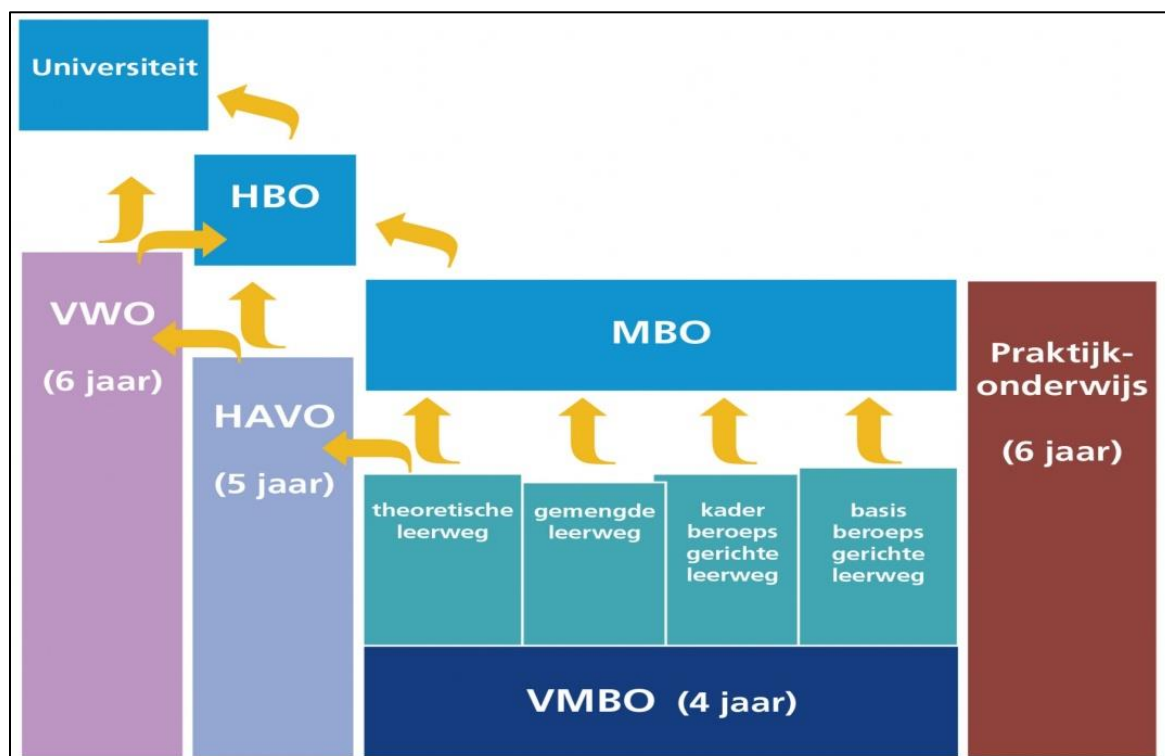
Universiteit

HBO

VWO

(6 jaar)

HAVO

(5 jaar)

MBO

theoretische leerweg

gemengde leerweg

kader beroeps gerichte leerweg

basis beroeps gerichte leerweg

VMBO (4 jaar)

Praktijk-onderwijs

(6 jaar)